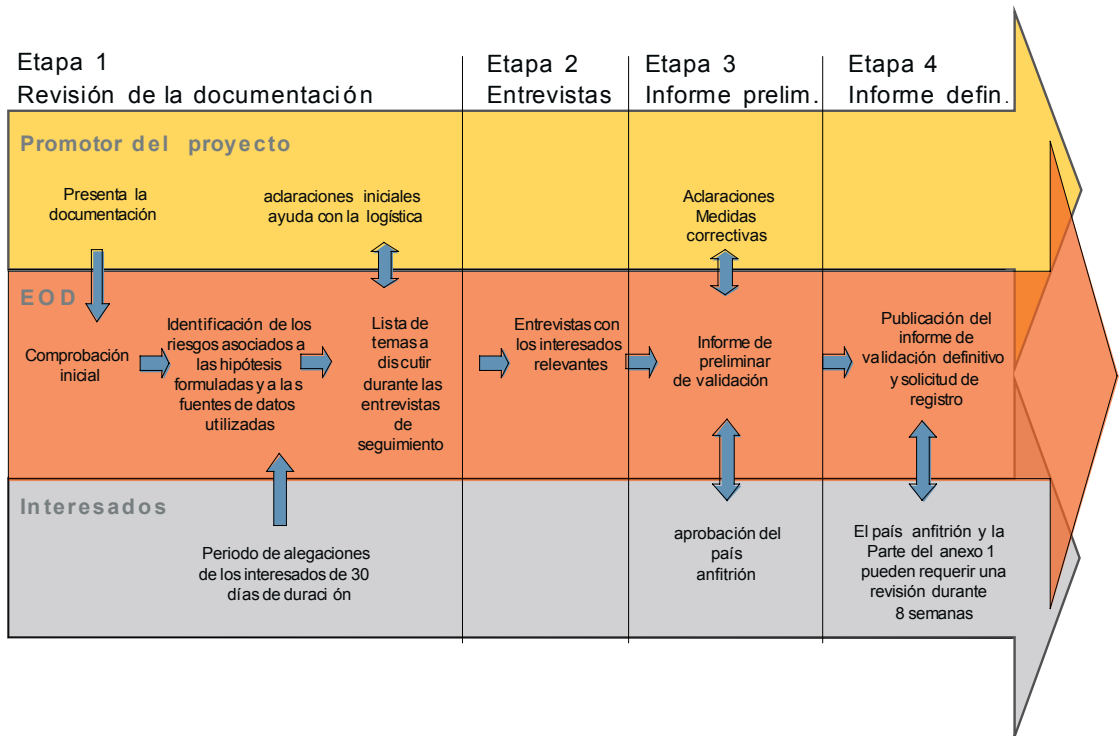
Etapa 1
Revisión de la documentación

Etapa 2
Entrevistas

Etapa 3
Informe prelim.

Etapa 4
Informe defin.

Promotor del proyecto

Presenta la documentación

aclaraciones iniciales ayuda con la logística

Aclaraciones Medidas correctivas

EOD

Comprobación inicial

Identificación de los riesgos asociados a las hipótesis formuladas y a las fuentes de datos utilizadas

Lista de temas a discutir durante las entrevistas de seguimiento

Entrevistas con los interesados relevantes

Informe de preliminar de validación

Publicación del informe de validación definitivo y solicitud de registro

Interesados

Periodo de alegaciones de los interesados de 30 días de duración

aprobación del país anfitrión

El país anfitrión y la Parte del anexo 1 pueden requerir una revisión durante 8 semanas